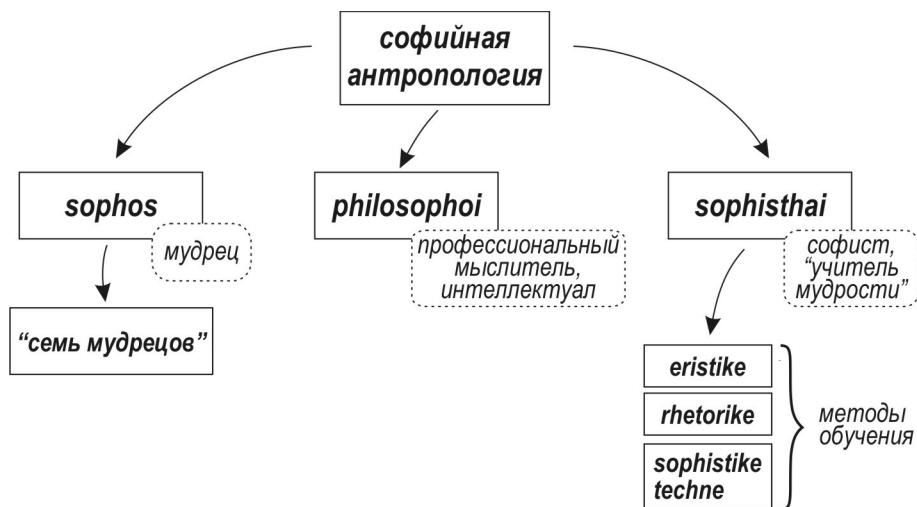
софийная антропология

sophos

мудрец

"семь мудрецов"

philosophoi

профессиональный мыслитель, интеллектуал

sophisthai

софист, "учитель мудрости"

eristike

rhetorike

sophistike techne

методы обучения